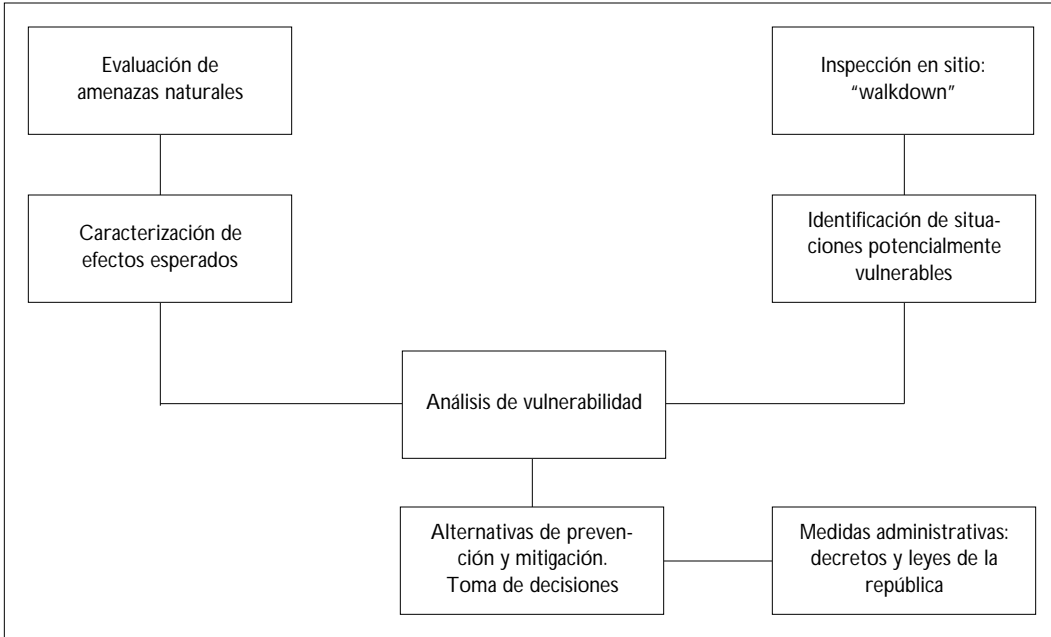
Evaluación de amenazas naturales

Caracterización de efectos esperados

Inspección en sitio: “walkdown”

Identificación de situaciones potencialmente vulnerables

Análisis de vulnerabilidad

Alternativas de prevención y mitigación. Toma de decisiones

Medidas administrativas: decretos y leyes de la república